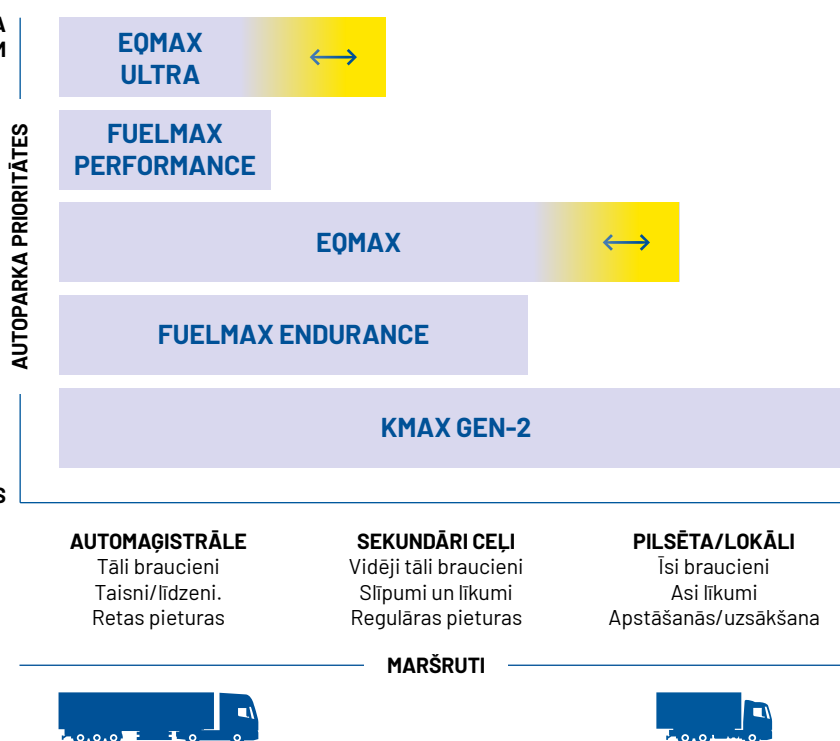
A
M

AUTOPARKA PRIORITĀTES

S

EQMAX ULTRA ⟷

FUELMAX PERFORMANCE

EQMAX ⟷

FUELMAX ENDURANCE

KMAX GEN-2

AUTOMAĢISTRĀLE
Tāli braucieni
Taisni/līdzeni.
Retas pieturas

SEKUNDĀRI CEĻI
Vidēji tāli braucieni
Slīpumi un līkumi
Regulāras pieturas

PILSĒTA/LOKĀLI
Īsi braucieni
Asi līkumi
Apstāšanās/uzsākšana

MARŠRUTI